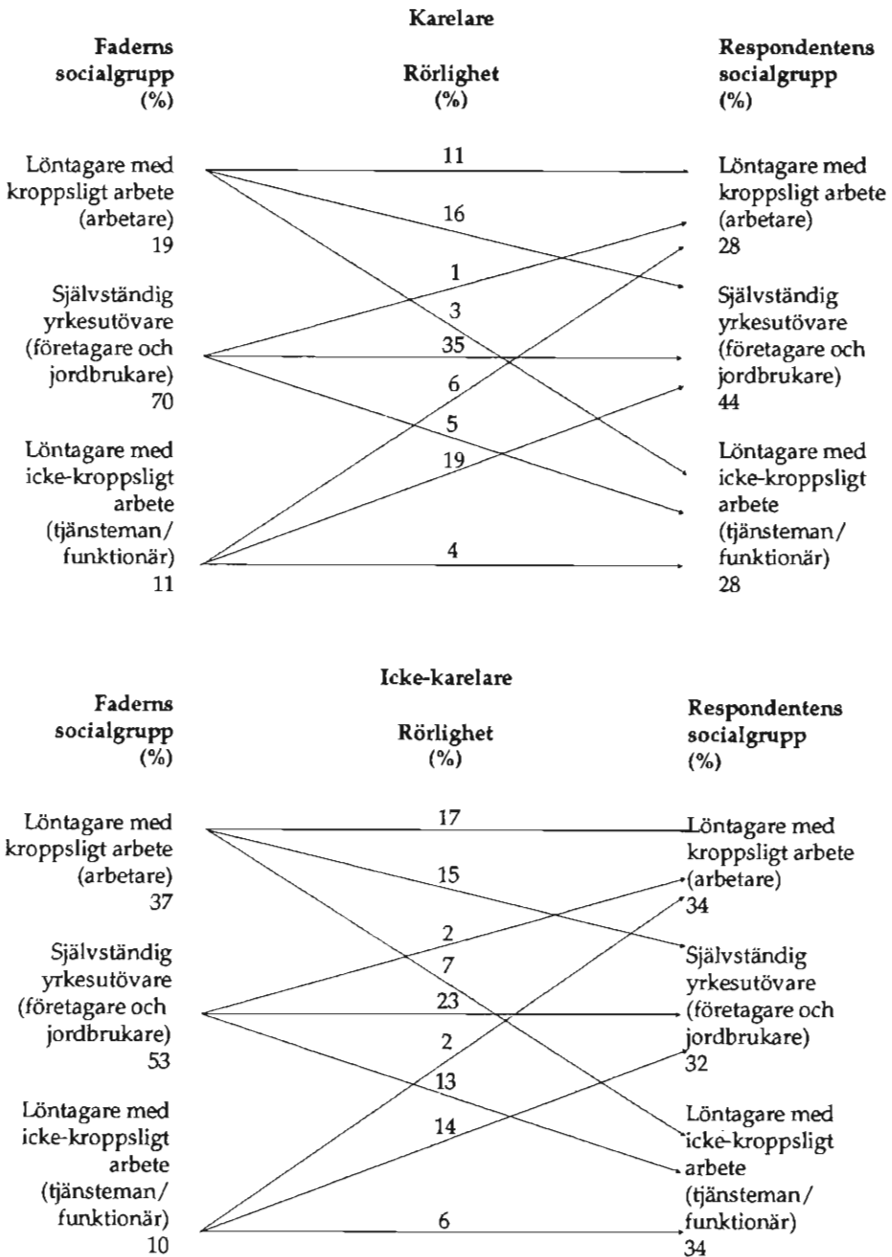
Karelare

Faderns socialgrupp (%)

Rörlighet (%)

Respondentens socialgrupp (%)

Löntagare med kroppsligt arbete (arbetare) 19

Självständig yrkesutövare (företagare och jordbrukare) 70

Löntagare med icke-kroppsligt arbete (tjänsteman/ funktionär) 11

11
16
1
3
35
6
5
19
4

Löntagare med kroppsligt arbete (arbetare) 28

Självständig yrkesutövare (företagare och jordbrukare) 44

Löntagare med icke-kroppsligt arbete (tjänsteman/ funktionär) 28

Icke-karelare

Faderns socialgrupp (%)

Rörlighet (%)

Respondentens socialgrupp (%)

Löntagare med kroppsligt arbete (arbetare) 37

Självständig yrkesutövare (företagare och jordbrukare) 53

Löntagare med icke-kroppsligt arbete (tjänsteman/ funktionär) 10

17
15
2
7
23
2
13
14
6

Löntagare med kroppsligt arbete (arbetare) 34

Självständig yrkesutövare (företagare och jordbrukare) 32

Löntagare med icke-kroppsligt arbete (tjänsteman/ funktionär) 34